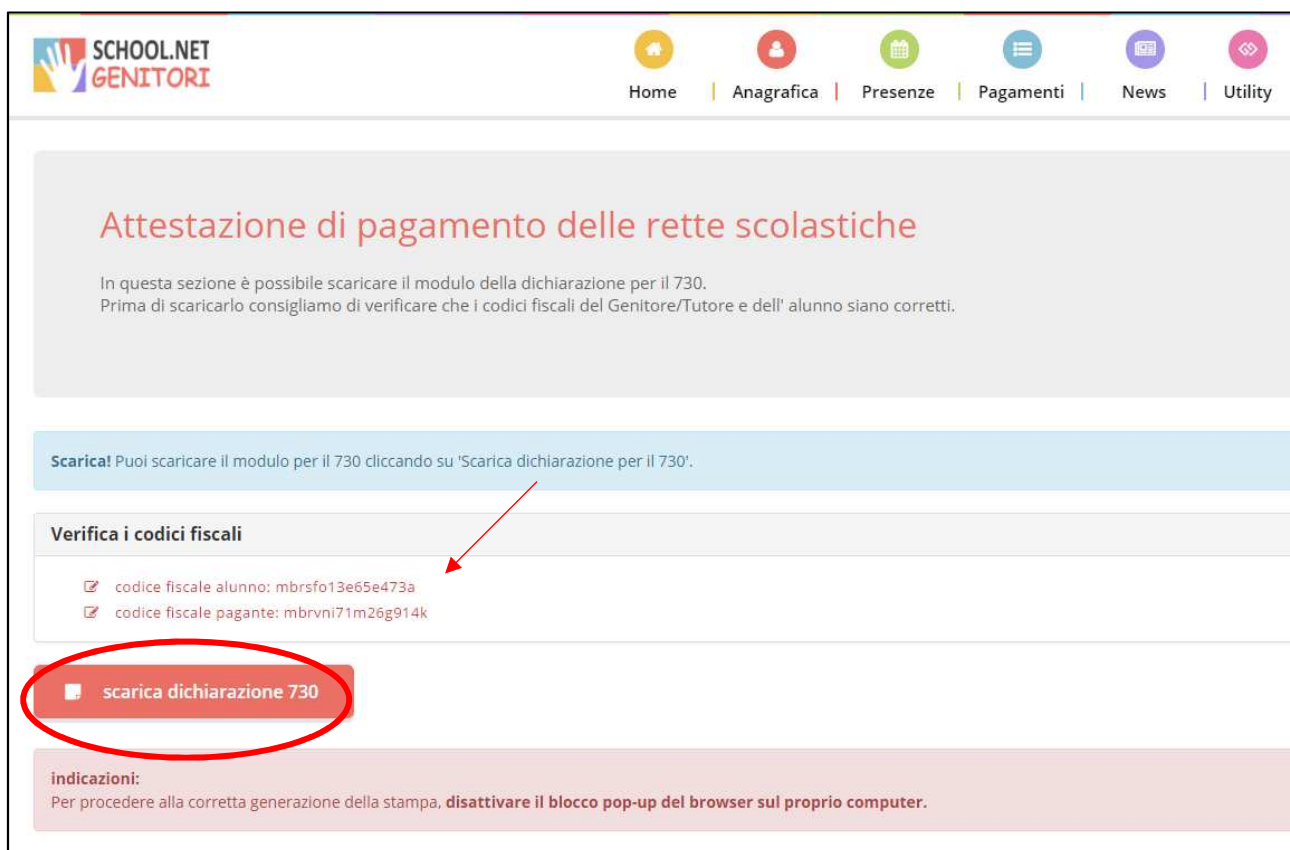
SCHOOL.NET
GENITORI

Home | Anagrafica | Presenze | Pagamenti | News | Utility

Attestazione di pagamento delle rette scolastiche

In questa sezione è possibile scaricare il modulo della dichiarazione per il 730.
Prima di scaricarlo consigliamo di verificare che i codici fiscali del Genitore/Tutore e dell' alunno siano corretti.

Scarica! Puoi scaricare il modulo per il 730 cliccando su 'Scarica dichiarazione per il 730'.

Verifica i codici fiscali

codice fiscale alunno: mbrsfo13e65e473a
codice fiscale pagante: mbrvni71m26g914k

scarica dichiarazione 730

indicazioni:
Per procedere alla corretta generazione della stampa, disattivare il blocco pop-up del browser sul proprio computer.